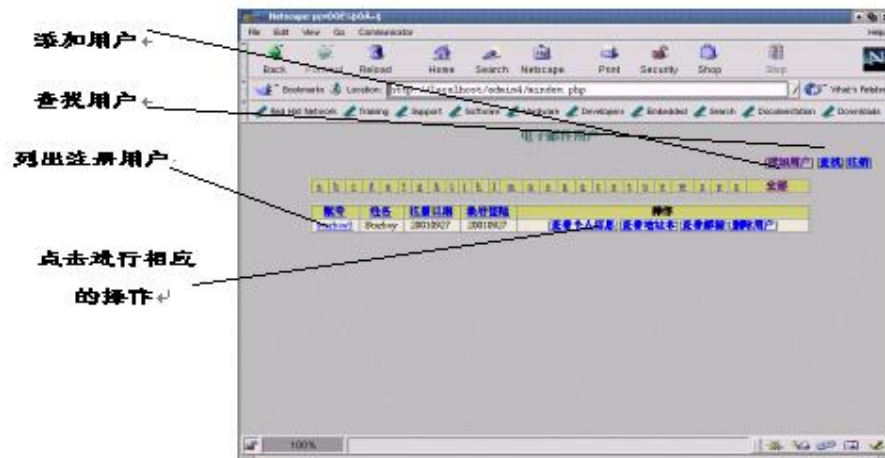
添加用户

查找用户

列出注册用户

点击进行相应的操作

Netscape: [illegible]

File Edit View Go Communicator Help

Back Forward Reload Home Search Netscape Print Security Shop Stop

Bookmarks Location: http://localhost/admin4/member.php What's Related

Red Hat Network Training Support Software Hardware Developers Embedded Search Documentation Downloads

电子邮件用户

添加用户 | 查找 | 注销

a b c d e f g h i j k l m n o p q r s t u v w x y z 全部

| 帐号 | 姓名 | 注册日期 | 最近登陆 | 操作 |
|---|---|---|---|---|
| bozhey | Bozhey | 20010927 | 20010927 | 查看个人信息 \| 查看通讯录 \| 查看邮箱 \| 删除用户 |

100%